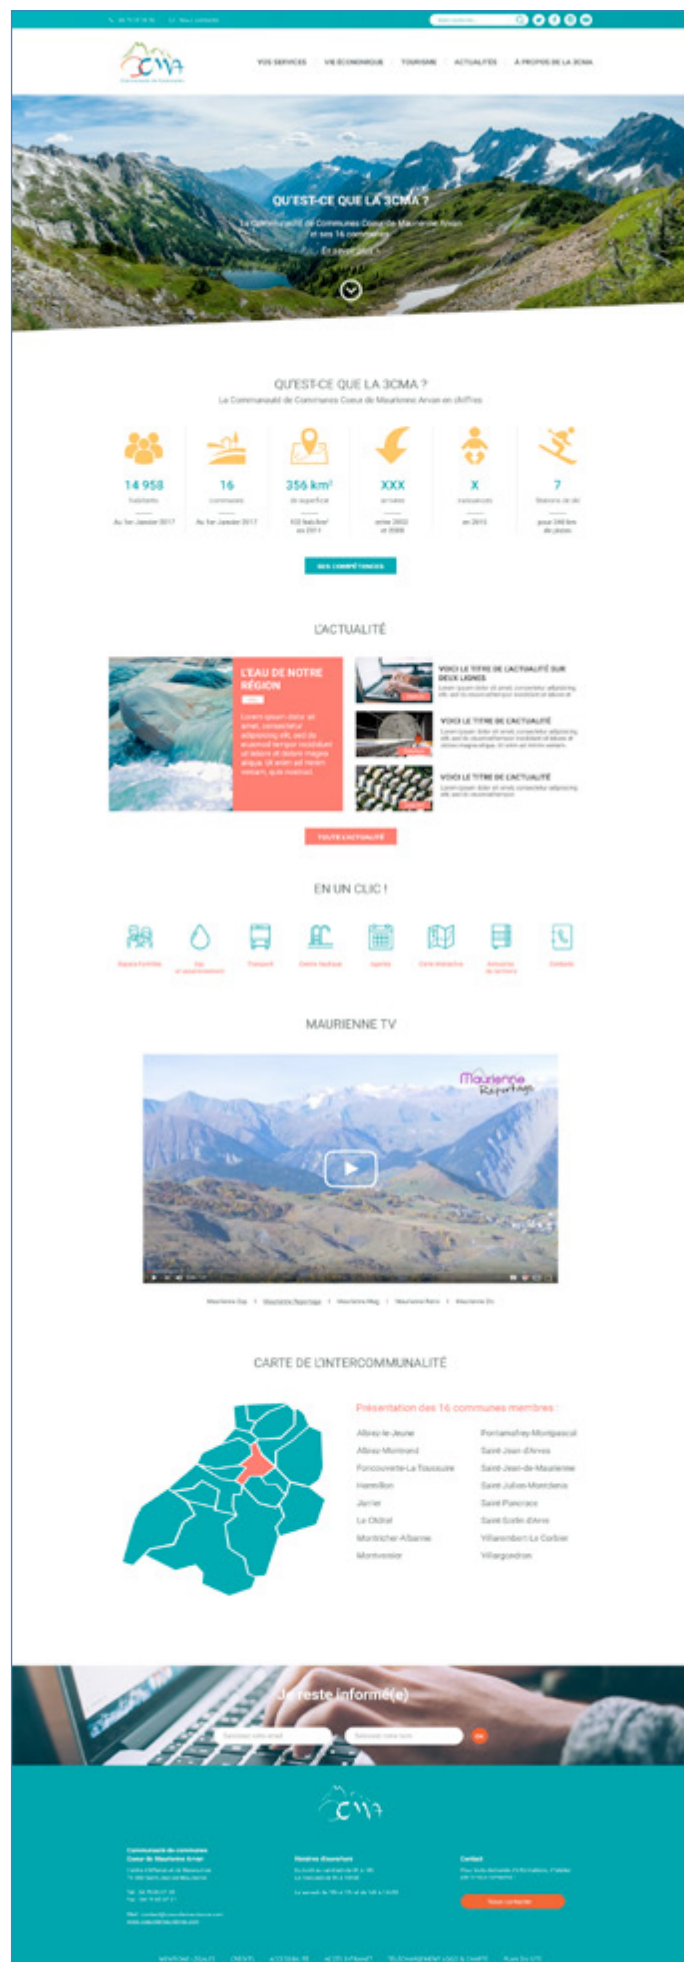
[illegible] Nous contacter

3CMA
Communauté de Communes

VOS SERVICES VIE ÉCONOMIQUE TOURISME ACTUALITÉS À PROPOS DE LA 3CMA

QU'EST-CE QUE LA 3CMA ?
La Communauté de Communes Coeur de Maurienne Arvan et ses 16 communes
En savoir plus

QU'EST-CE QUE LA 3CMA ?
La Communauté de Communes Coeur de Maurienne Arvan en chiffres

14 958
habitants
Au 1er Janvier 2017

16
communes
Au 1er Janvier 2017

356 km²
de superficie
102 hab/km² en 2011

XXX
arrivées
entre 2002 et 2006

X
naissances
en 2015

7
Stations de ski
pour 248 km de pistes

SES COMPÉTENCES

L'ACTUALITÉ

L'EAU DE NOTRE RÉGION
Lorem ipsum dolor sit amet, consectetur adipisicing elit, sed do eiusmod tempor incididunt ut labore et dolore magna aliqua. Ut enim ad minim veniam, quis nostrud

VOICI LE TITRE DE L'ACTUALITÉ SUR DEUX LIGNES
Lorem ipsum dolor sit amet, consectetur adipisicing elit, sed do eiusmod tempor incididunt ut labore et

VOICI LE TITRE DE L'ACTUALITÉ
Lorem ipsum dolor sit amet, consectetur adipisicing elit, sed do eiusmod tempor incididunt ut labore et dolore magna aliqua. Ut enim ad minim veniam.

VOICI LE TITRE DE L'ACTUALITÉ
Lorem ipsum dolor sit amet, consectetur adipisicing elit, sed do eiusmod tempor

TOUTE L'ACTUALITÉ

EN UN CLIC !

Espace Familles
Eau et assainissement
Transport
Centre nautique
Agenda
Carte interactive
Annuaire de territoire
Contacts

MAURIENNE TV

Maurienne Reportage

Maurienne Exp | Maurienne Reportage | Maurienne Mag | Maurienne Retro | Maurienne Dv

CARTE DE L'INTERCOMMUNALITÉ

Présentation des 16 communes membres :

Albiez-le-Jeune
Albiez-Montrond
Fontcouverte-La Toussuire
Hermillon
Jarrier
Le Châtel
Montricher-Albanne
Montvernier
Pontamafrey-Montpascal
Saint-Jean-d'Arves
Saint-Jean-de-Maurienne
Saint-Julien-Montdenis
Saint-Pancrace
Saint-Sorlin-d'Arves
Villarembert-Le Corbier
Villargondran

Je reste informé(e)
Saisissez votre email
Saisissez votre nom
OK

3CMA

Communauté de communes Coeur de Maurienne Arvan
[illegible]

Horaires d'ouverture
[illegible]

Contact
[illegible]
Nous contacter

MENTIONS LÉGALES CRÉDITS ACCESSIBILITÉ ACCÈS EXTRANET TÉLÉCHARGEMENT LOGO & CHARTE PLAN DU SITE